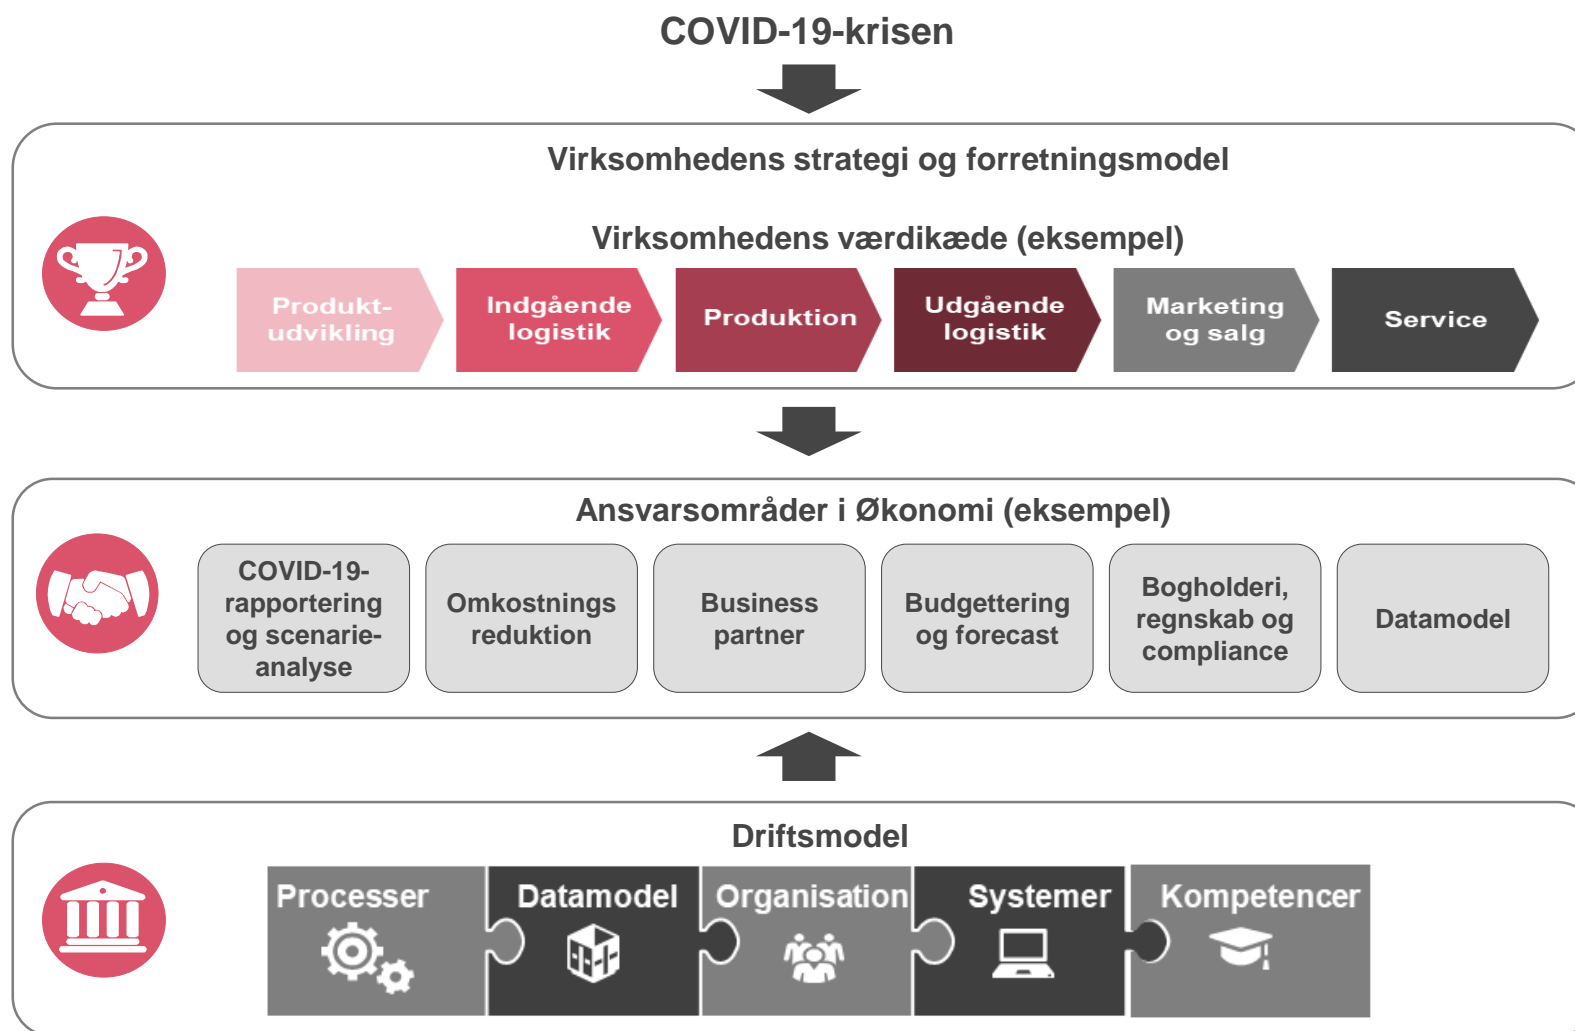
COVID-19-krisen

Virksomhedens strategi og forretningsmodel

Virksomhedens værdikæde (eksempel)

Produktudvikling

Indgående logistik

Produktion

Udgående logistik

Marketing og salg

Service

Ansvarsområder i Økonomi (eksempel)

COVID-19-rapportering og scenarieanalyse

Omkostnings reduktion

Business partner

Budgettering og forecast

Bogholderi, regnskab og compliance

Datamodel

Driftsmodel

Processer

Datamodel

Organisation

Systemer

Kompetencer